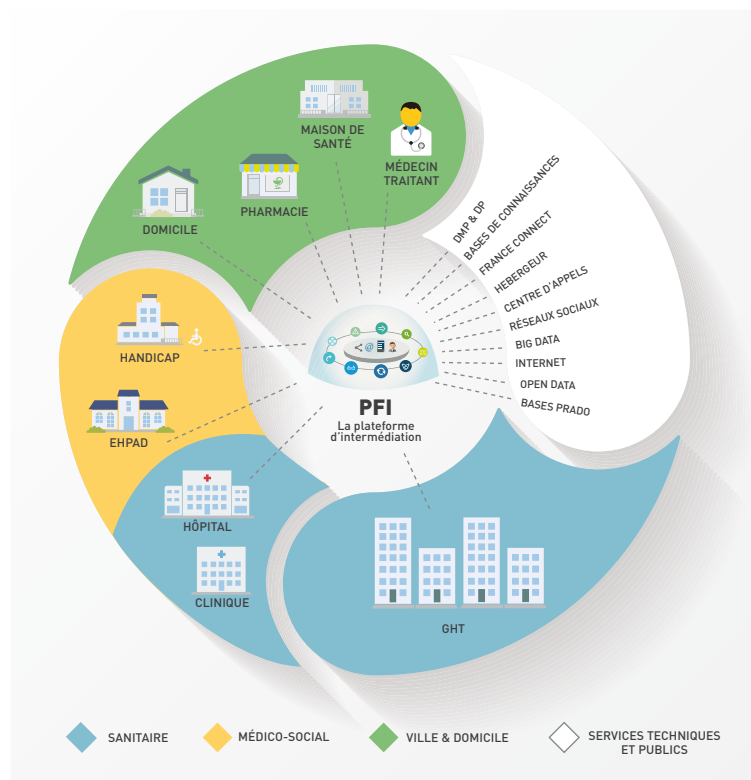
MAISON DE SANTÉ

MÉDECIN TRAITANT

PHARMACIE

DOMICILE

DMP & DP

BASES DE CONNAISSANCES

FRANCE CONNECT

HEBERGEUR

CENTRE D'APPELS

RÉSEAUX SOCIAUX

BIG DATA

INTERNET

OPEN DATA

BASES PRADO

HANDICAP

EHPAD

PFI
La plateforme d'intermédiation

HÔPITAL

CLINIQUE

GHT

SANITAIRE

MÉDICO-SOCIAL

VILLE & DOMICILE

SERVICES TECHNIQUES ET PUBLICS